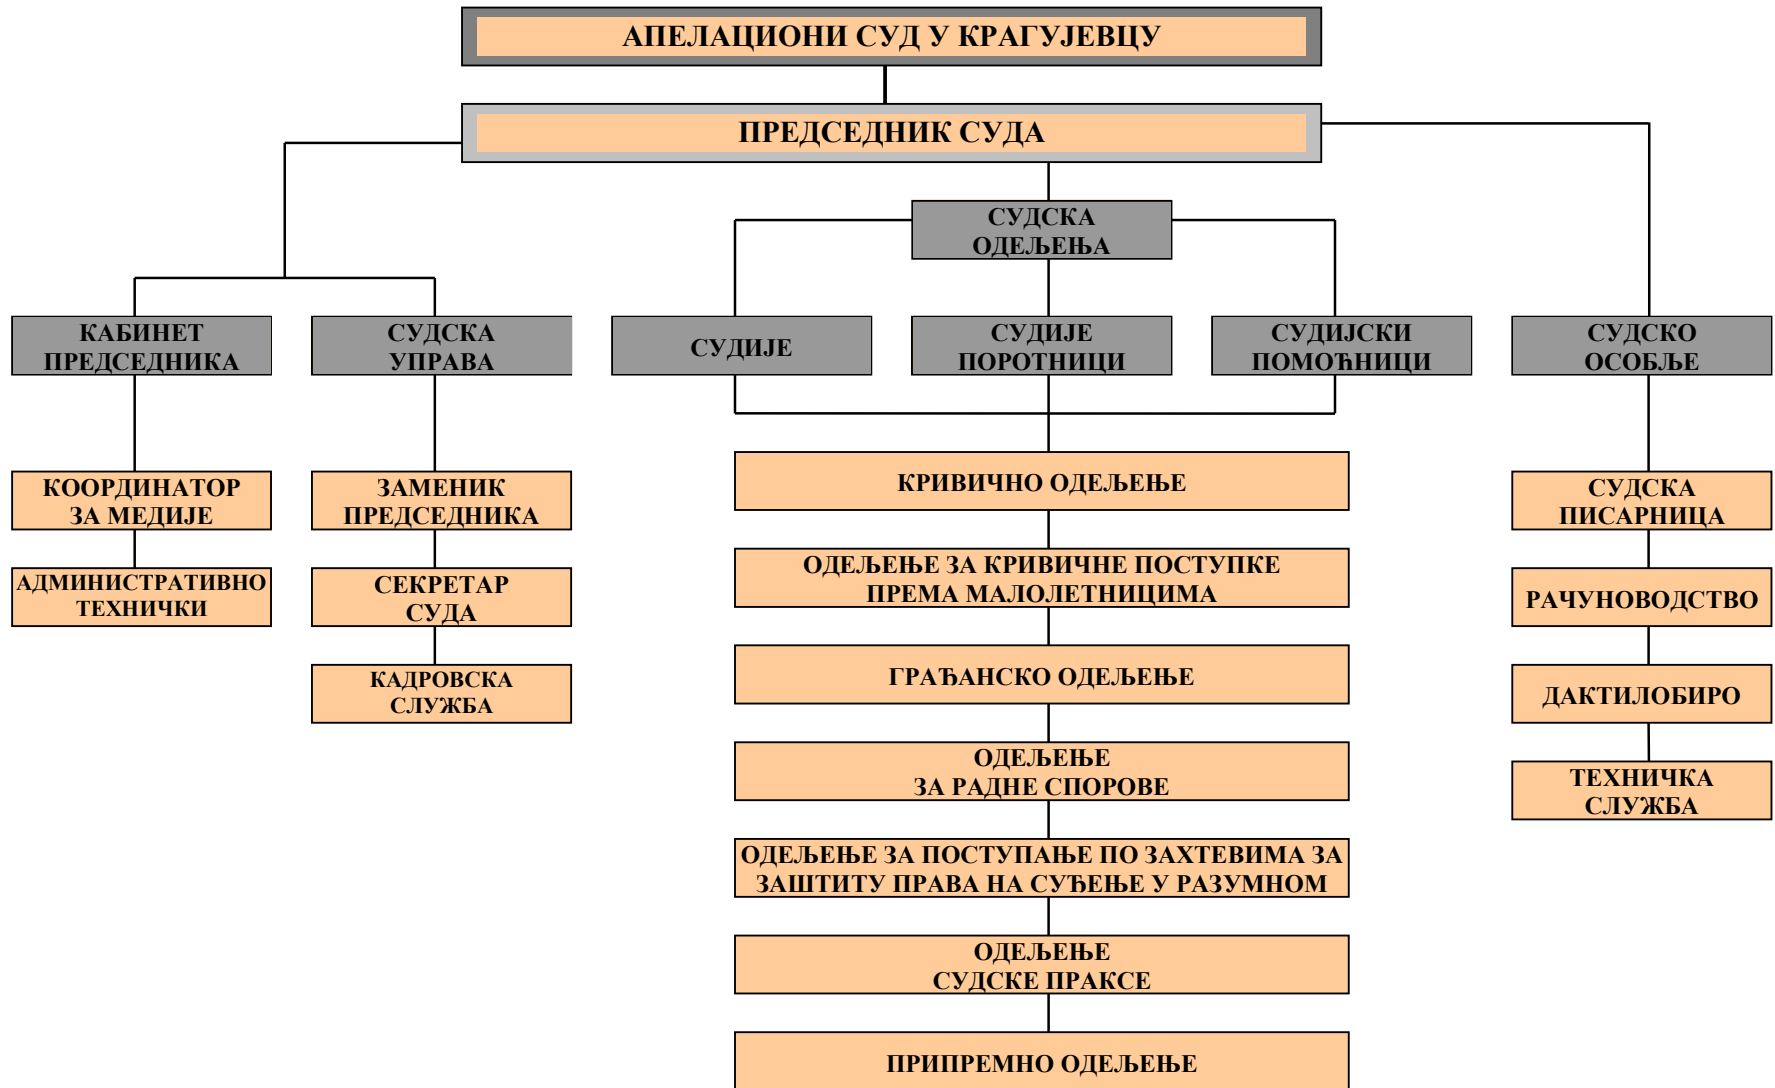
АПЕЛАЦИОНИ СУД У КРАГУЈЕВЦУ

ПРЕДСЕДНИК СУДА

СУДСКА ОДЕЉЕЊА

КАБИНЕТ ПРЕДСЕДНИКА

СУДСКА УПРАВА

СУДИЈЕ

СУДИЈЕ ПОРОТНИЦИ

СУДИЈСКИ ПОМОЋНИЦИ

СУДСКО ОСОБЉЕ

КООРДИНАТОР ЗА МЕДИЈЕ

АДМИНИСТРАТИВНО ТЕХНИЧКИ

ЗАМЕНИК ПРЕДСЕДНИКА

СЕКРЕТАР СУДА

КАДРОВСКА СЛУЖБА

КРИВИЧНО ОДЕЉЕЊЕ

ОДЕЉЕЊЕ ЗА КРИВИЧНЕ ПОСТУПКЕ ПРЕМА МАЛОЛЕТНИЦИМА

ГРАЂАНСКО ОДЕЉЕЊЕ

ОДЕЉЕЊЕ ЗА РАДНЕ СПОРОВЕ

ОДЕЉЕЊЕ ЗА ПОСТУПАЊЕ ПО ЗАХТЕВИМА ЗА ЗАШТИТУ ПРАВА НА СУЂЕЊЕ У РАЗУМНОМ

ОДЕЉЕЊЕ СУДСКЕ ПРАКСЕ

ПРИПРЕМНО ОДЕЉЕЊЕ

СУДСКА ПИСАРНИЦА

РАЧУНОВОДСТВО

ДАКТИЛОБИРО

ТЕХНИЧКА СЛУЖБА